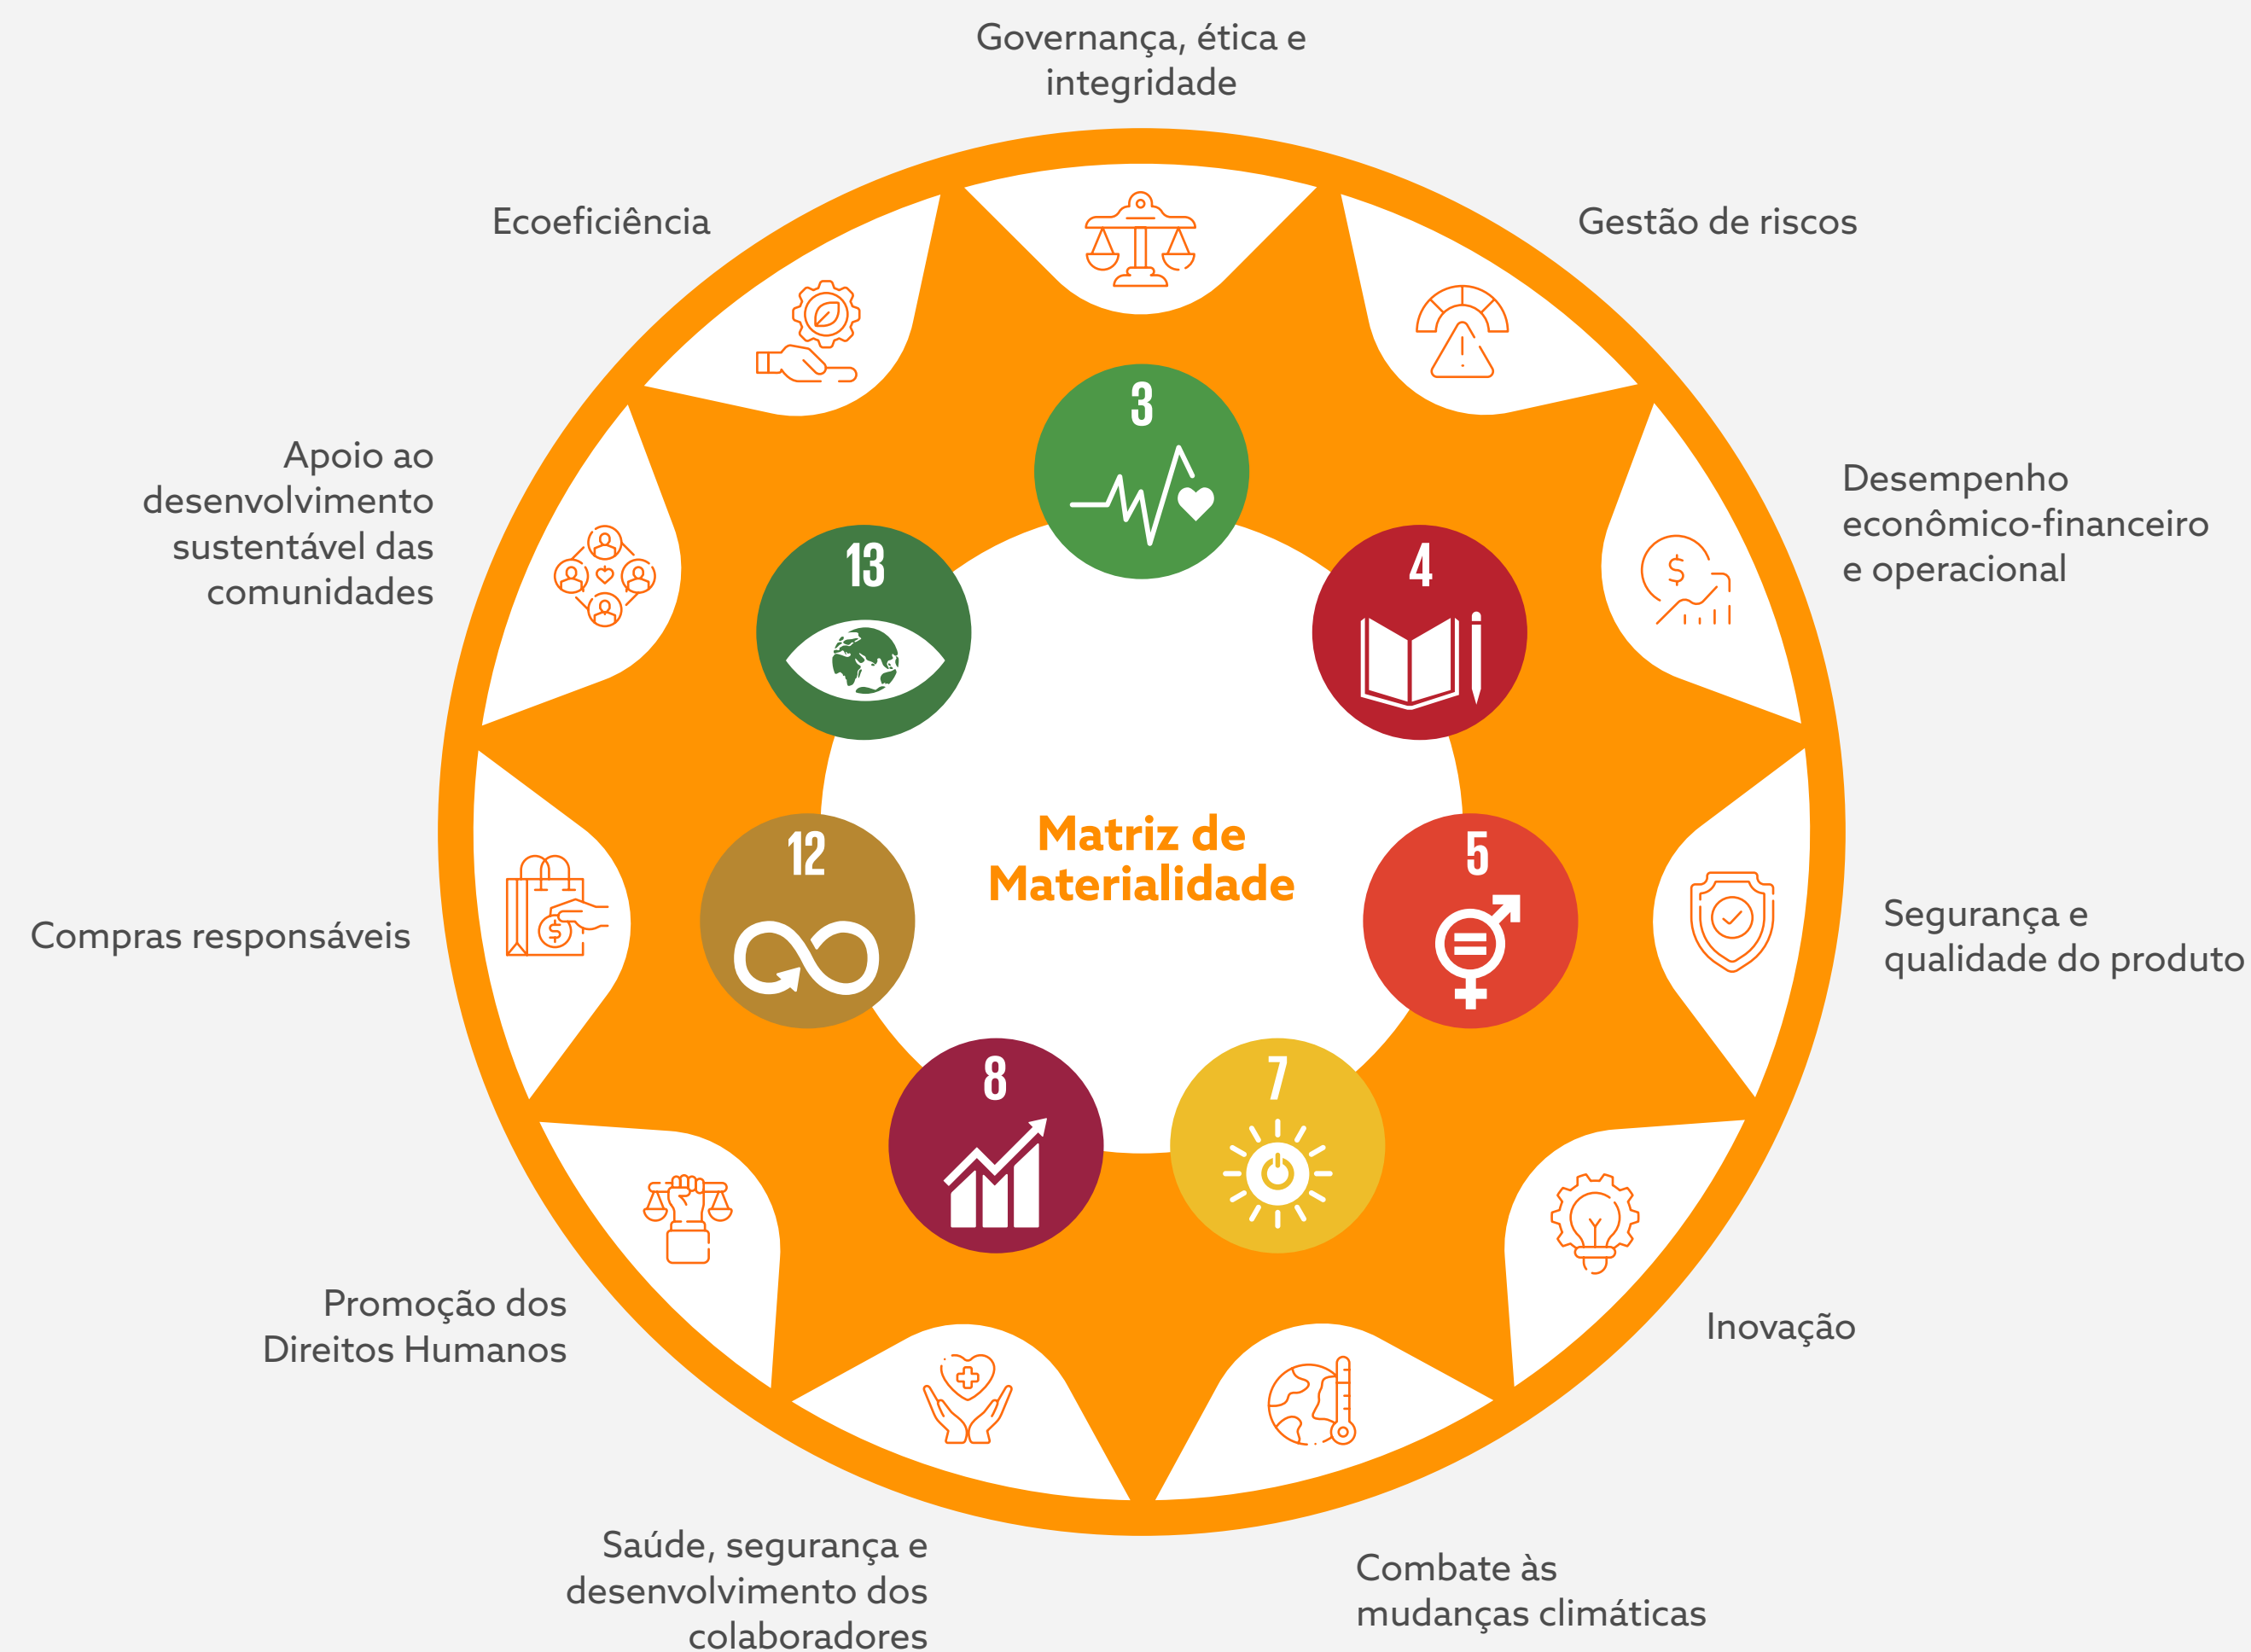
Governança, ética e integridade

Gestão de riscos

Desempenho econômico-financeiro e operacional

Segurança e qualidade do produto

Inovação

Combate às mudanças climáticas

Saúde, segurança e desenvolvimento dos colaboradores

Promoção dos Direitos Humanos

Compras responsáveis

Apoio ao desenvolvimento sustentável das comunidades

Ecoeficiência

3

4

5

7

8

12

13

Matriz de Materialidade